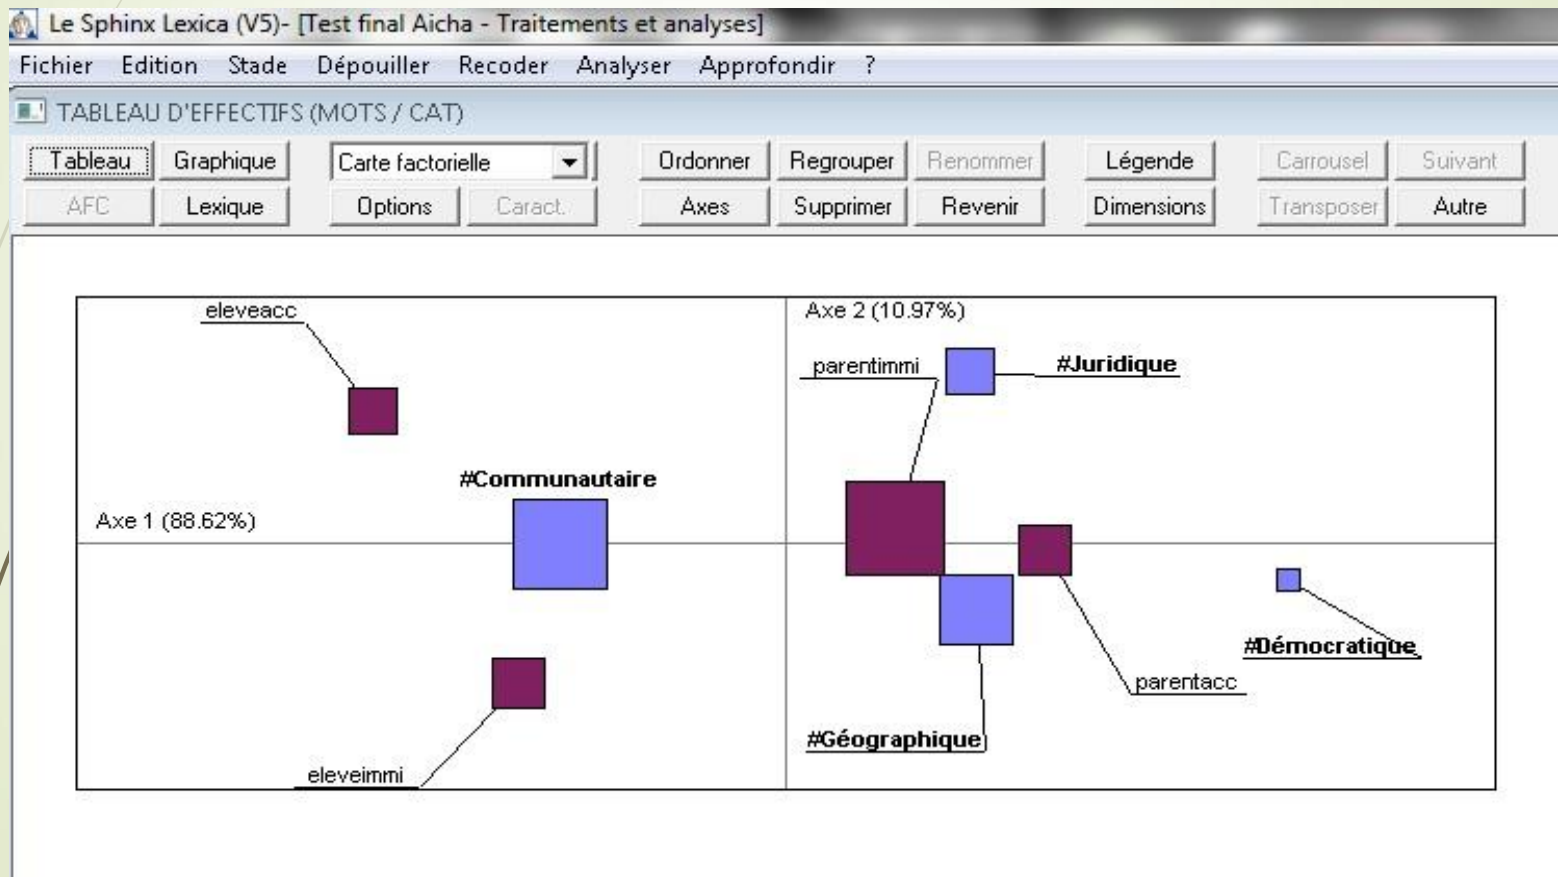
Le Sphinx Lexica (V5)- [Test final Aicha - Traitements et analyses]

Fichier Edition Stade Dépouiller Recoder Analyser Approfondir ?

TABLEAU D'EFFECTIFS (MOTS / CAT)

Tableau Graphique Carte factorielle Ordonner Regrouper Renommer Légende Carrousel Suivant

AFC Lexique Options Caract. Axes Supprimer Revenir Dimensions Transposer Autre

eleveacc

Axe 2 (10.97%)

parentimmi

#Juridique

#Communautaire

Axe 1 (88.62%)

#Démocratique

parentacc

#Géographique

eleveimmi